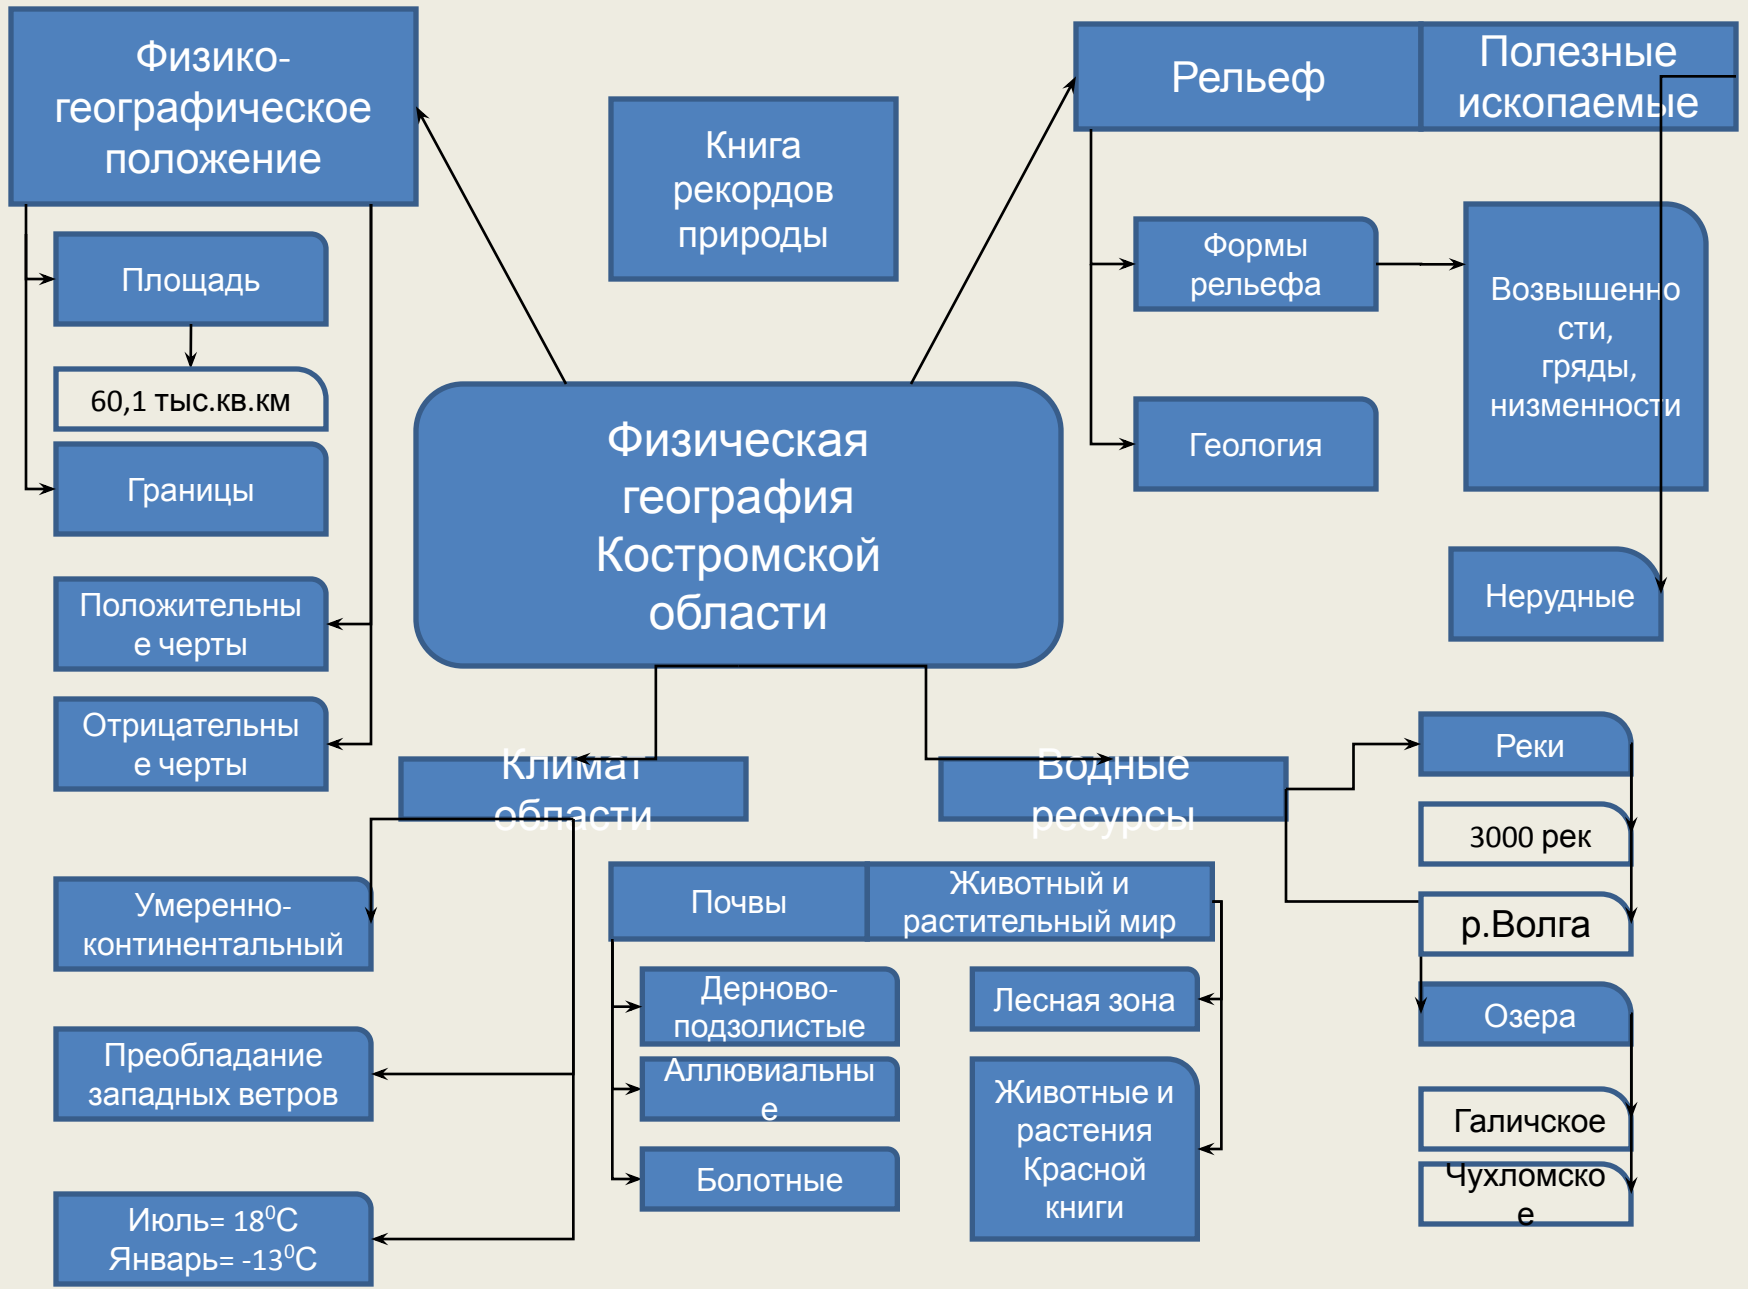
Физико-географическое положение

Книга рекордов природы

Рельеф

Полезные ископаемые

Площадь

60,1 тыс.кв.км

Границы

Формы рельефа

Возвышенности, гряды, низменности

Геология

Физическая география Костромской области

Нерудные

Положительные черты

Отрицательные черты

Климат области

Водные ресурсы

Реки

3000 рек

р.Волга

Озера

Галичское

Чухломское

Умеренно-континентальный

Преобладание западных ветров

Июль= 18$^0$С Январь= -13$^0$С

Почвы

Животный и растительный мир

Дерново-подзолистые

Аллювиальные

Болотные

Лесная зона

Животные и растения Красной книги